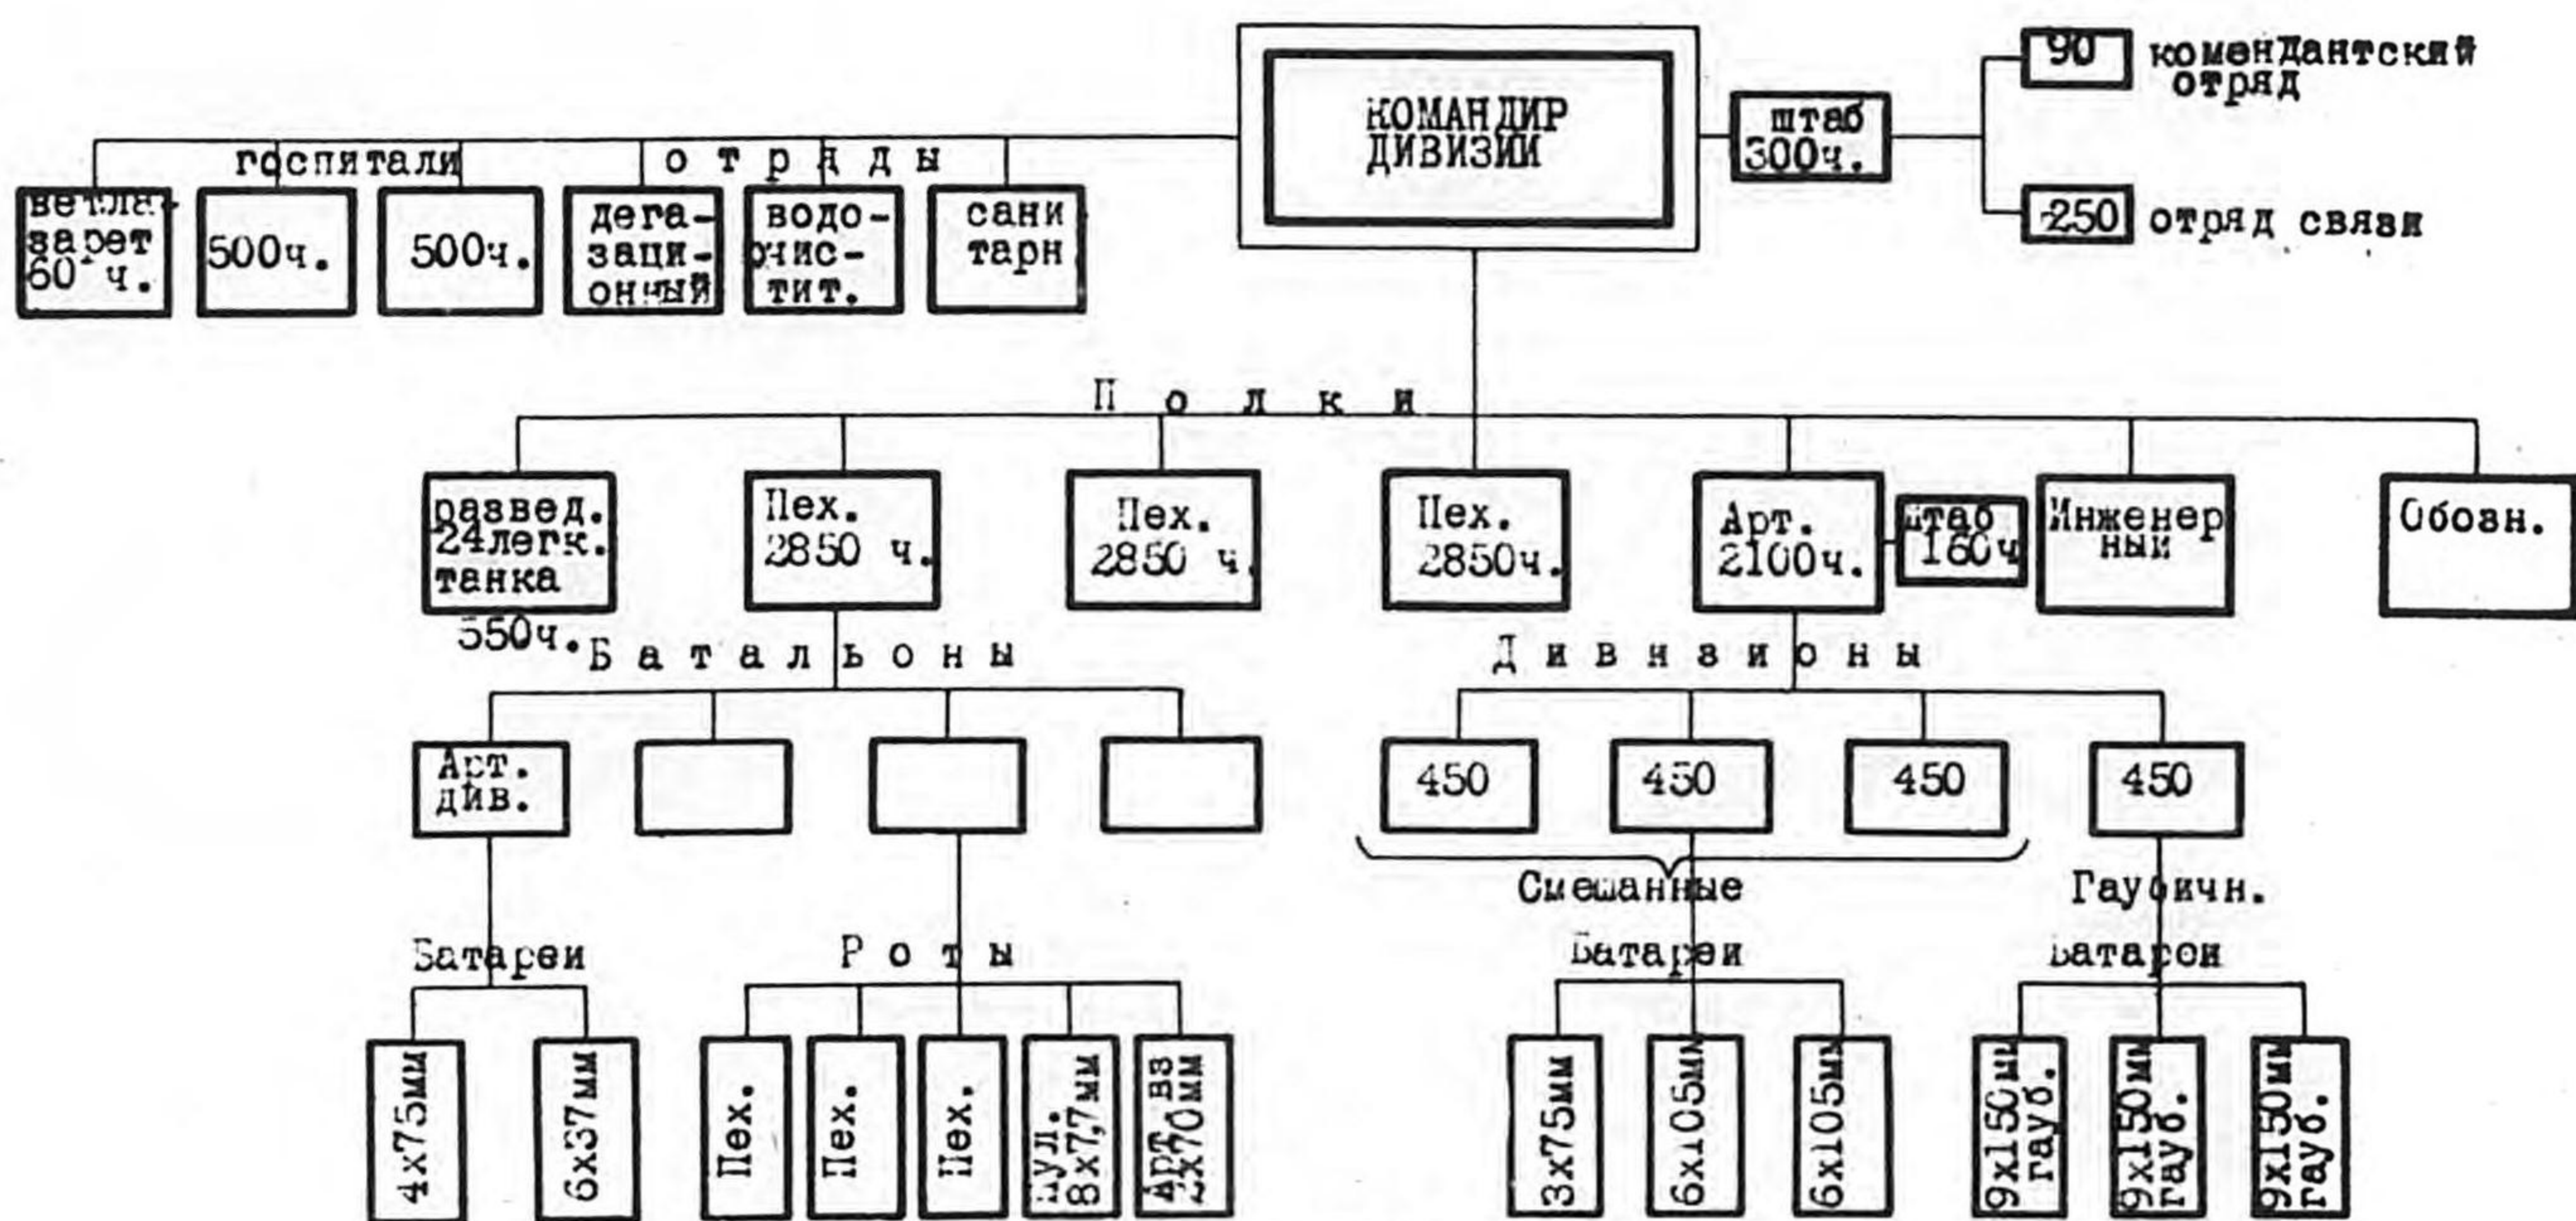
КОМАНДИР ДИВИЗИИ

штаб 300ч.

90 комендантский отряд

250 отряд связи

госпитали

отряды

ветлазарет 60 ч.

500ч.

500ч.

дегазационный

водоочистит.

санитарн

Полки

развед. 24легк. танка 550ч.

Пех. 2850 ч.

Пех. 2850 ч.

Пех. 2850ч.

Арт. 2100ч.

штаб 160ч

Инженерный

Обозн.

Батальоны

Арт. див.

Батареи

4х75мм

6х37мм

Роты

Пех.

Пех.

Пех.

пул. 8х7,7мм

Арт. вз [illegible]х70мм

Дивизионы

450

450

450

450

Смешанные

Батареи

3х75мм

6х105мм

6х105мм

Гаубичн.

Батареи

9х150мм гауб.

9х150мм гауб.

9х150мм гауб.